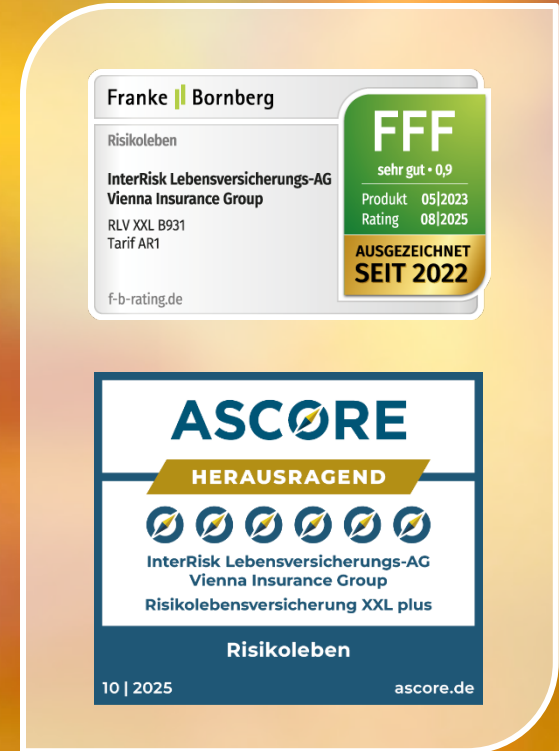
Franke Bornberg

Risikoleben

InterRisk Lebensversicherungs-AG
Vienna Insurance Group

RLV XXL B931
Tarif AR1

f-b-rating.de

FFF
sehr gut • 0,9
Produkt 05|2023
Rating 08|2025
AUSGEZEICHNET
SEIT 2022

ASCORE
HERAUSRAGEND

InterRisk Lebensversicherungs-AG
Vienna Insurance Group
Risikolebensversicherung XXL plus

Risikoleben

10 | 2025
ascore.de